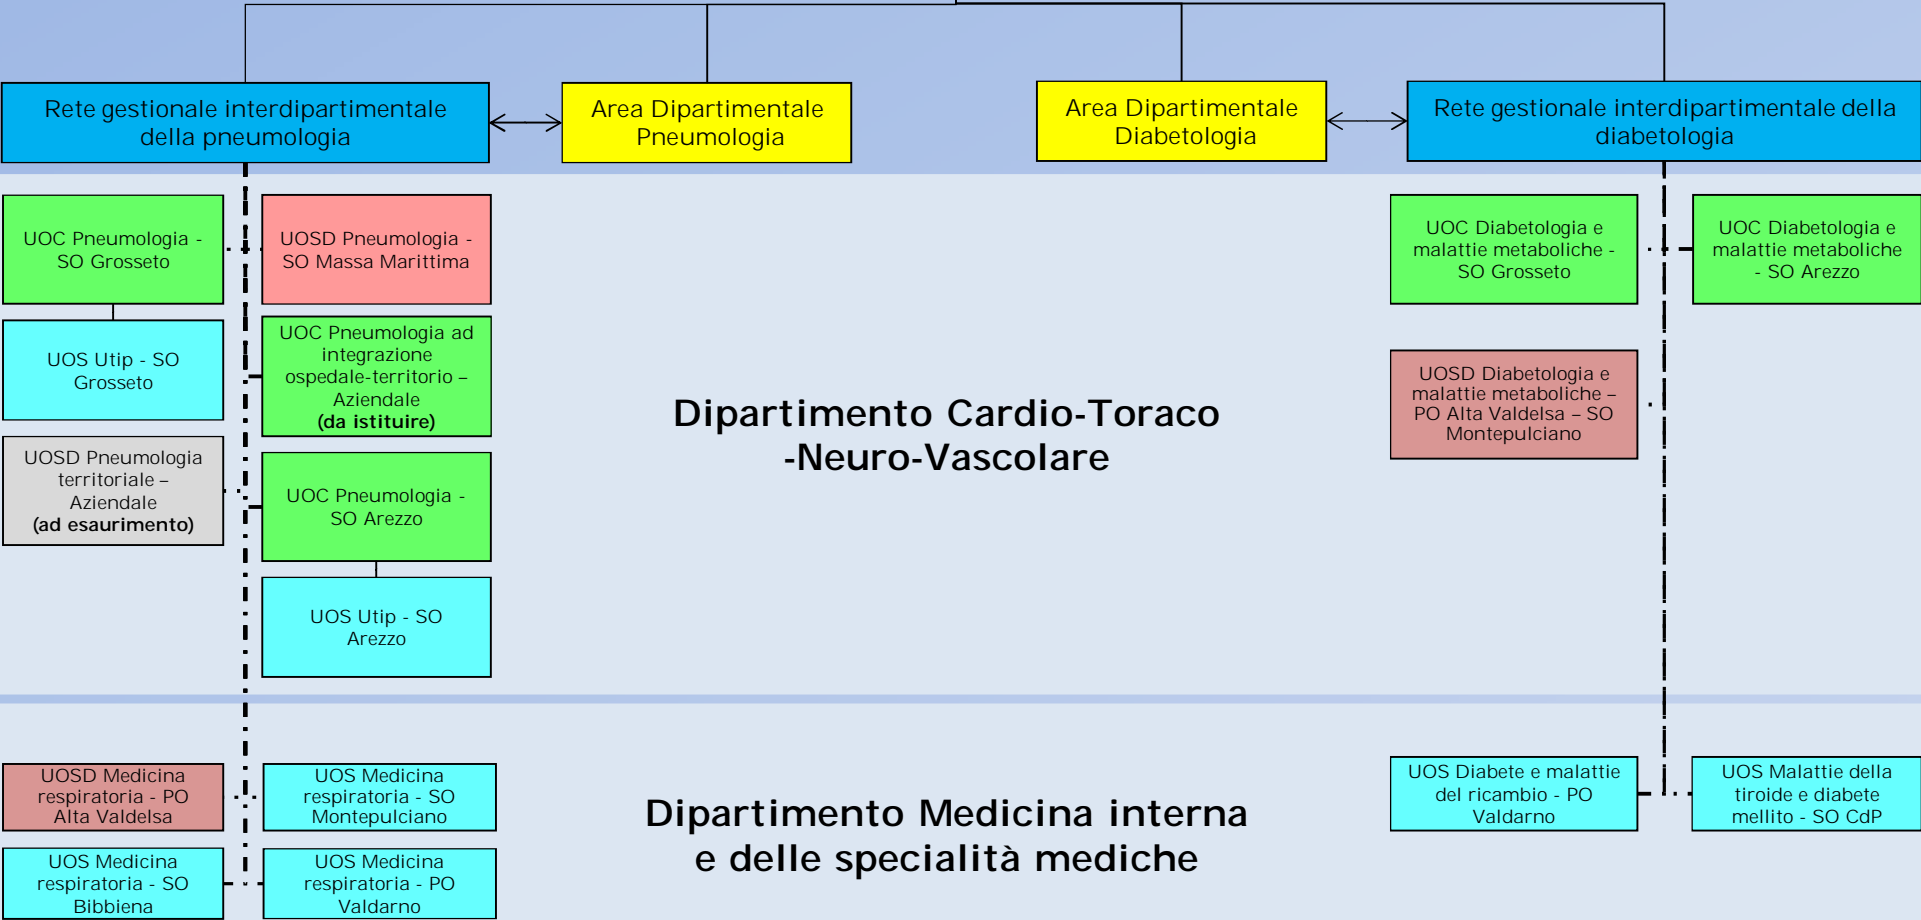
Rete gestionale interdipartimentale della pneumologia

Area Dipartimentale Pneumologia

Area Dipartimentale Diabetologia

Rete gestionale interdipartimentale della diabetologia

UOC Pneumologia - SO Grosseto

UOSD Pneumologia - SO Massa Marittima

UOS Utip - SO Grosseto

UOC Pneumologia ad integrazione ospedale-territorio – Aziendale **(da istituire)**

UOSD Pneumologia territoriale – Aziendale **(ad esaurimento)**

UOC Pneumologia - SO Arezzo

UOS Utip - SO Arezzo

Dipartimento Cardio-Toraco -Neuro-Vascolare

UOC Diabetologia e malattie metaboliche - SO Grosseto

UOC Diabetologia e malattie metaboliche - SO Arezzo

UOSD Diabetologia e malattie metaboliche – PO Alta Valdelsa – SO Montepulciano

UOSD Medicina respiratoria - PO Alta Valdelsa

UOS Medicina respiratoria - SO Montepulciano

UOS Medicina respiratoria - SO Bibbiena

UOS Medicina respiratoria - PO Valdarno

Dipartimento Medicina interna e delle specialità mediche

UOS Diabete e malattie del ricambio - PO Valdarno

UOS Malattie della tiroide e diabete mellito - SO CdP